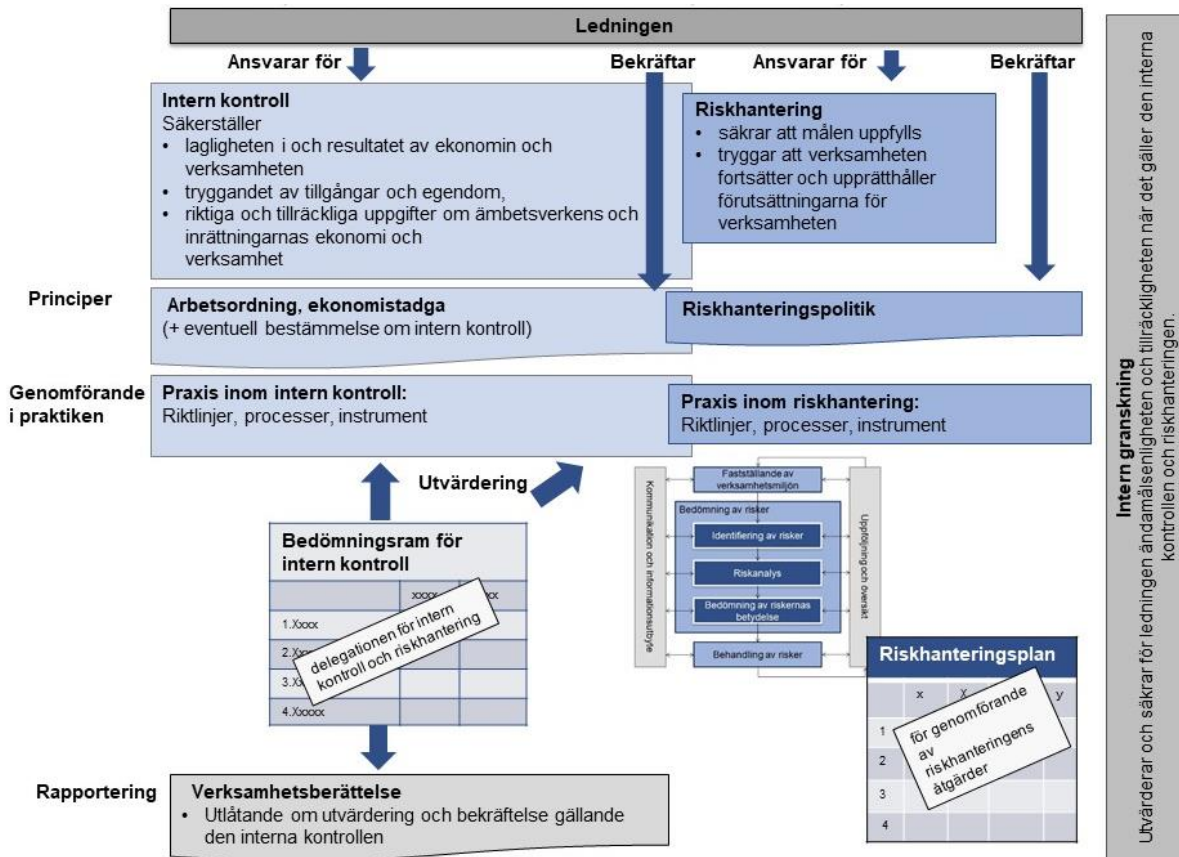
Ledningen

Ansvarar för

Bekräftar

Ansvarar för

Bekräftar

Intern kontroll
Säkerställer
• lagligheten i och resultatet av ekonomin och verksamheten
• tryggandet av tillgångar och egendom,
• riktiga och tillräckliga uppgifter om ämbetsverkens och inrättningarnas ekonomi och verksamhet

Riskhantering
• säkrar att målen uppfylls
• tryggar att verksamheten fortsätter och upprätthåller förutsättningarna för verksamheten

Principer

Arbetsordning, ekonomistadga
(+ eventuell bestämmelse om intern kontroll)

Riskhanteringspolitik

Genomförande i praktiken

Praxis inom intern kontroll:
Riktlinjer, processer, instrument

Praxis inom riskhantering:
Riktlinjer, processer, instrument

Utvärdering

Bedömningsram för intern kontroll

| | xxxx | xxx |
|---|---|---|
| 1.Xxxx | | |
| 2.Xxx | | |
| 3.Xx | | |
| 4.Xxxxx | | |

delegationen för intern kontroll och riskhantering

Fastställande av verksamhetsmiljön

Kommunikation och informationsutbyte

Bedömning av risker

Identifiering av risker

Riskanalys

Bedömning av riskernas betydelse

Behandling av risker

Uppföljning och översikt

Riskhanteringsplan

| | x | x | | y |
|---|---|---|---|---|
| 1 | | | | |
| 2 | | | | |
| 3 | | | | |
| 4 | | | | |

för genomförande av riskhanteringens åtgärder

Rapportering

Verksamhetsberättelse
• Utlåtande om utvärdering och bekräftelse gällande den interna kontrollen

Intern granskning
Utvärderar och säkrar för ledningen ändamålsenligheten och tillräckligheten när det gäller den interna kontrollen och riskhanteringen.